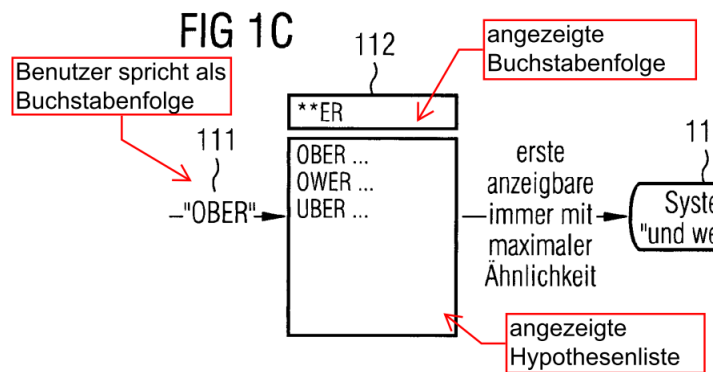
FIG 1C

angezeigte Buchstabenfolge

112

Benutzer spricht als Buchstabenfolge

111

**ER

"OBER"

OBER ...
OWER ...
UBER ...

erste anzeigbare immer mit maximaler Ähnlichkeit

11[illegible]

Syste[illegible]
"und we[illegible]

angezeigte Hypothesenliste